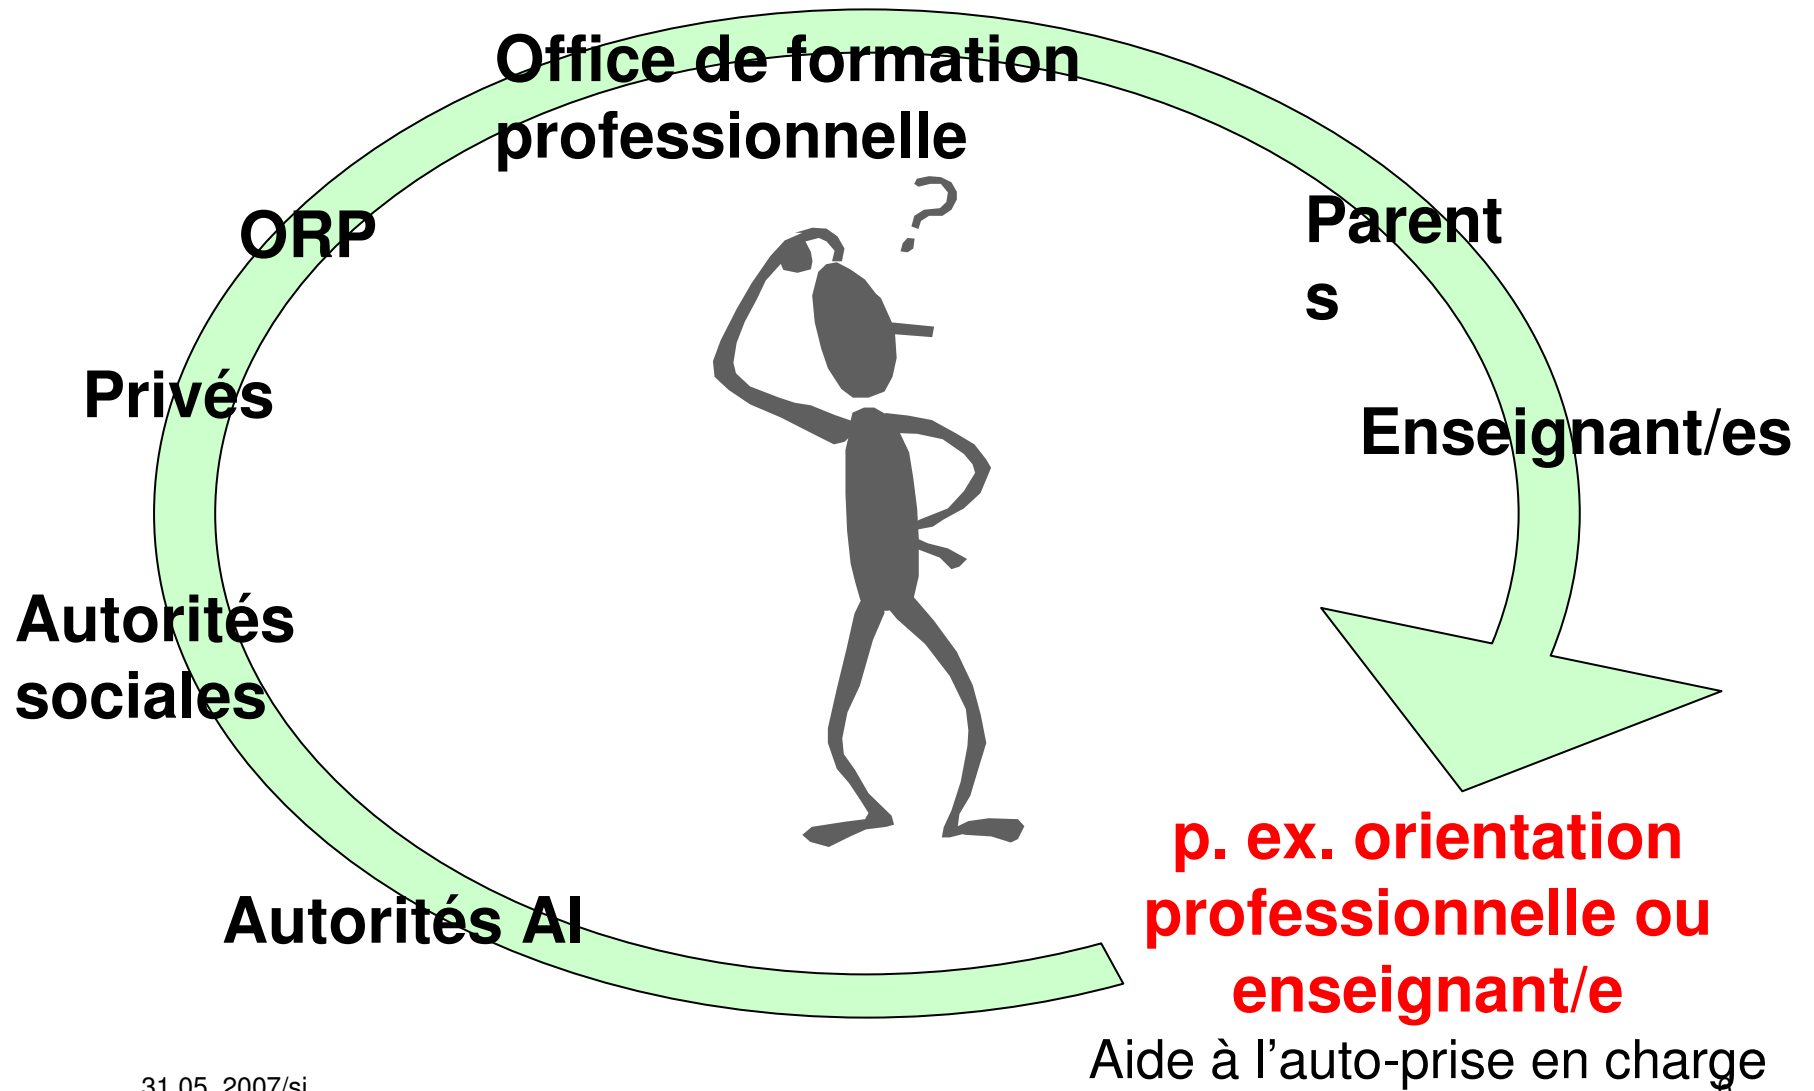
Office de formation professionnelle

ORP

Parent
s

Privés

Enseignant/es

Autorités sociales

Autorités AI

p. ex. orientation professionnelle ou enseignant/e

Aide à l'auto-prise en charge

31.05. 2007/si